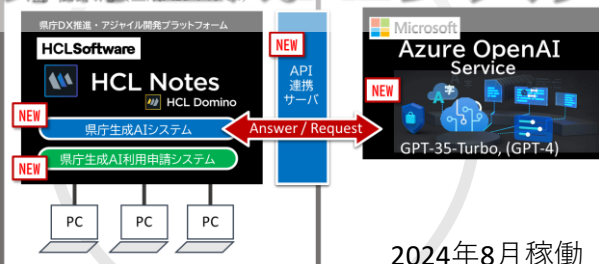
県庁DX推進・アジャイル開発プラットフォーム

HCLSoftware

HCL Notes

HCL Domino

NEW

県庁生成AIシステム

NEW

県庁生成AI利用申請システム

NEW

API
連携
サーバ

Answer / Request

Microsoft

Azure OpenAI Service

NEW

GPT-35-Turbo, (GPT-4)

PC

PC

PC

2024年8月稼働